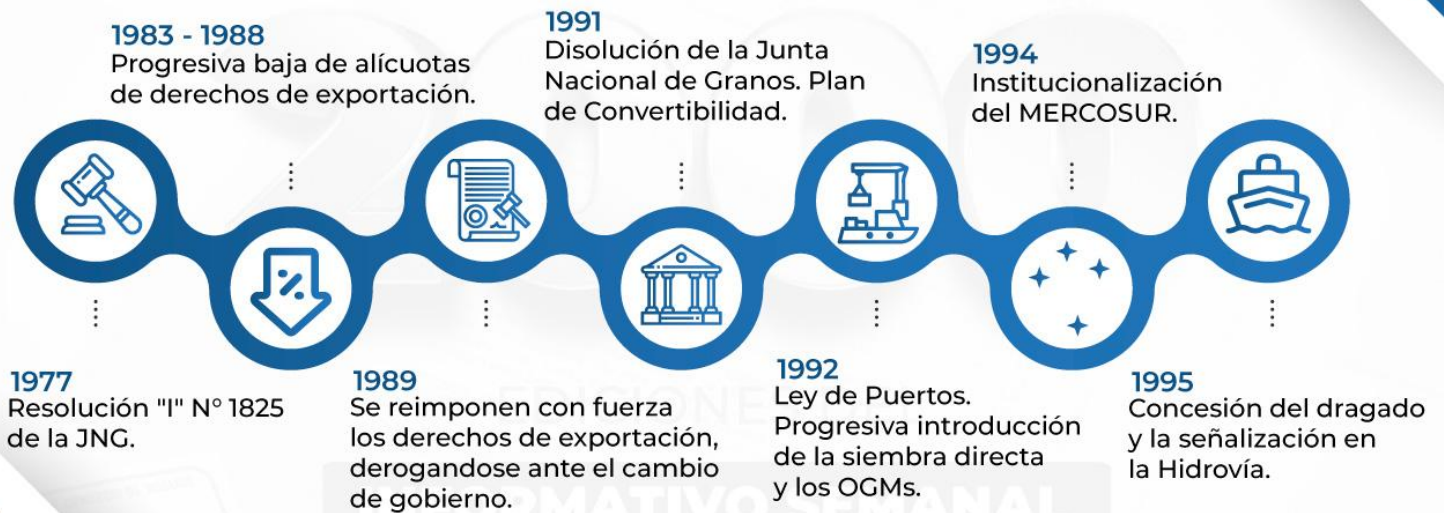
1983 - 1988
Progresiva baja de alícuotas de derechos de exportación.

1991
Disolución de la Junta Nacional de Granos. Plan de Convertibilidad.

1994
Institucionalización del MERCOSUR.

1977
Resolución "I" N° 1825 de la JNG.

1989
Se reimponen con fuerza los derechos de exportación, derogandose ante el cambio de gobierno.

1992
Ley de Puertos. Progresiva introducción de la siembra directa y los OGMs.

1995
Concesión del dragado y la señalización en la Hidrovía.